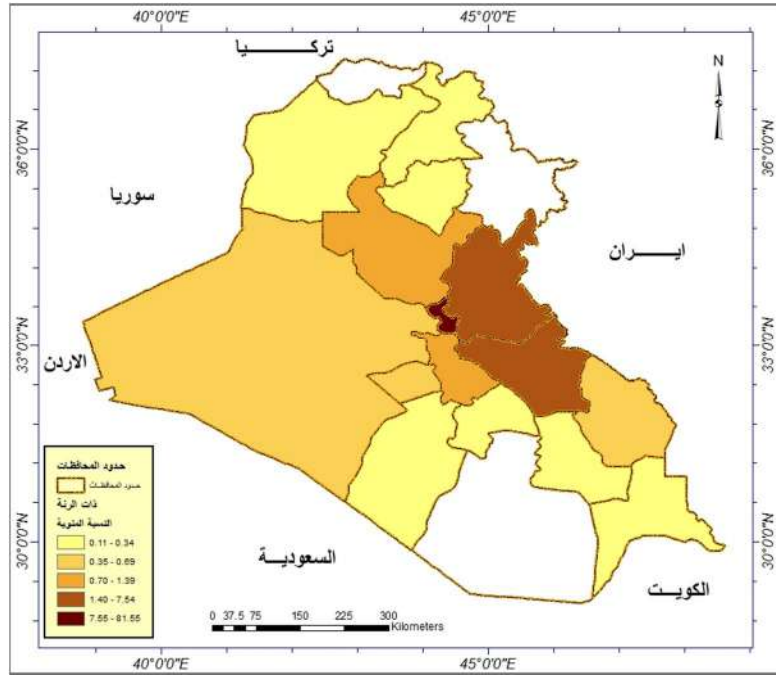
40°0'0"E
45°0'0"E
تركـــــيا
N
36°0'0"N
36°0'0"N
سوريا
ايـــــران
33°0'0"N
33°0'0"N
الاردن
حدود المحافظات
حدود المحافظات
ذات الرئة
النسبة المئوية
0.11 - 0.34
0.35 - 0.69
0.70 - 1.39
1.40 - 7.54
7.55 - 81.55
30°0'0"N
30°0'0"N
السعوديـــة
الكويـــت
0 37.5 75 150 225 300 Kilometers
40°0'0"E
45°0'0"E